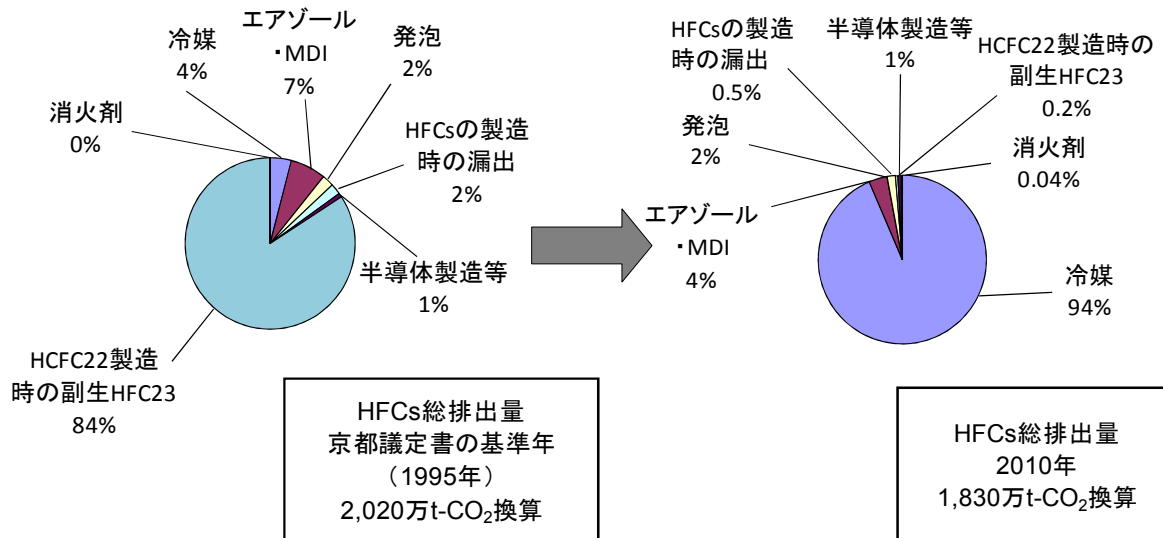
冷媒
4%

エアゾール
・MDI
7%

発泡
2%

消火剤
0%

HFCsの製造
時の漏出
2%

半導体製造等
1%

HCFC22製造
時の副生HFC23
84%

HFCs総排出量
京都議定書の基準年
（1995年）
2,020万t-$CO_2$換算

HFCsの製造
時の漏出
0.5%

半導体製造等
1%

HCFC22製造時の
副生HFC23
0.2%

発泡
2%

消火剤
0.04%

エアゾール
・MDI
4%

冷媒
94%

HFCs総排出量
2010年
1,830万t-$CO_2$換算